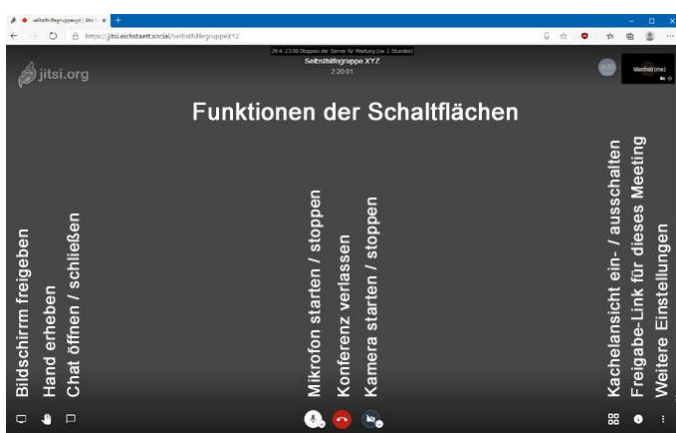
Selbsthilfegruppexyz | Jitsi

https://jitsi.eichstaett.social/SelbsthilfegruppeXYZ

29.4. 23:00 Stoppen der Server für Wartung (ca. 2 Stunden)

Selbsthilfegruppe XYZ

2:20:01

jitsi.org

Manfred (me)

Funktionen der Schaltflächen

Bildschirm freigeben

Hand erheben

Chat öffnen / schließen

Mikrofon starten / stoppen

Konferenz verlassen

Kamera starten / stoppen

Kachelansicht ein- / ausschalten

Freigabe-Link für dieses Meeting

Weitere Einstellungen